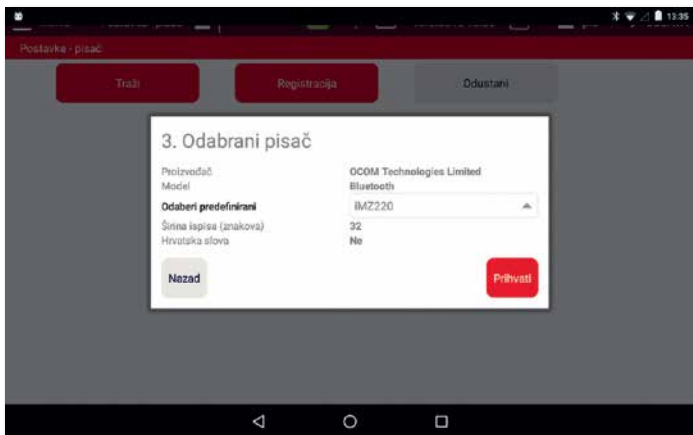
13:35

Postavke - pisač

Traži

Registracija

Odustani

3. Odabrani pisač

Proizvođač
OCOM Technologies Limited

Model
Bluetooth

Odaberi predefinirani
iMZ220

Širina ispisa (znakova)
32

Hrvatska slova
Ne

Nazad

Prihvati